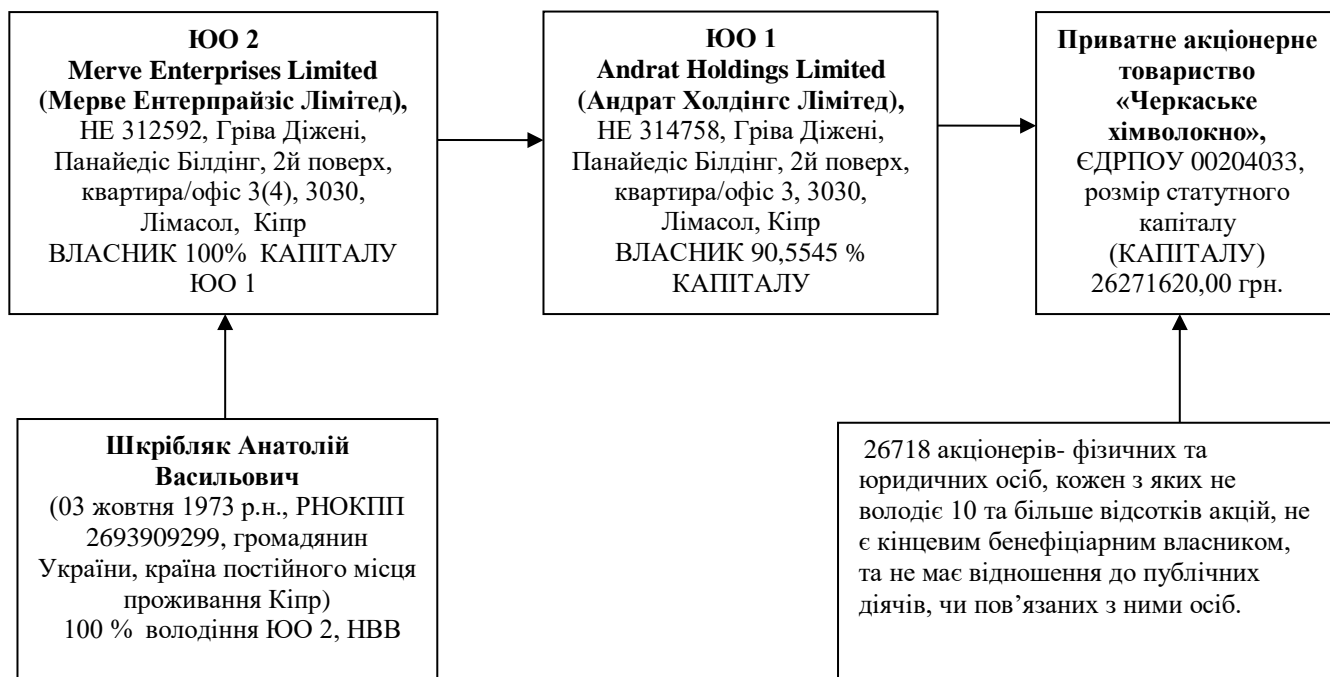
**ЮО 2**
**Merve Enterprises Limited**
**(Мерве Ентерпрайзіс Лімітед),**
НЕ 312592, Гріва Діжені, Панайедіс Білдінг, 2й поверх, квартира/офіс 3(4), 3030, Лімасол, Кіпр
ВЛАСНИК 100% КАПІТАЛУ ЮО 1

**ЮО 1**
**Andrat Holdings Limited**
**(Андрат Холдінгс Лімітед),**
НЕ 314758, Гріва Діжені, Панайедіс Білдінг, 2й поверх, квартира/офіс 3, 3030, Лімасол, Кіпр
ВЛАСНИК 90,5545 % КАПІТАЛУ

**Приватне акціонерне товариство «Черкаське хімволокно»,**
ЄДРПОУ 00204033, розмір статутного капіталу (КАПІТАЛУ) 26271620,00 грн.

**Шкрібляк Анатолій Васильович**
(03 жовтня 1973 р.н., РНОКПП 2693909299, громадянин України, країна постійного місця проживання Кіпр)
100 % володіння ЮО 2, НВВ

26718 акціонерів- фізичних та юридичних осіб, кожен з яких не володіє 10 та більше відсотків акцій, не є кінцевим бенефіціарним власником, та не має відношення до публічних діячів, чи пов'язаних з ними осіб.